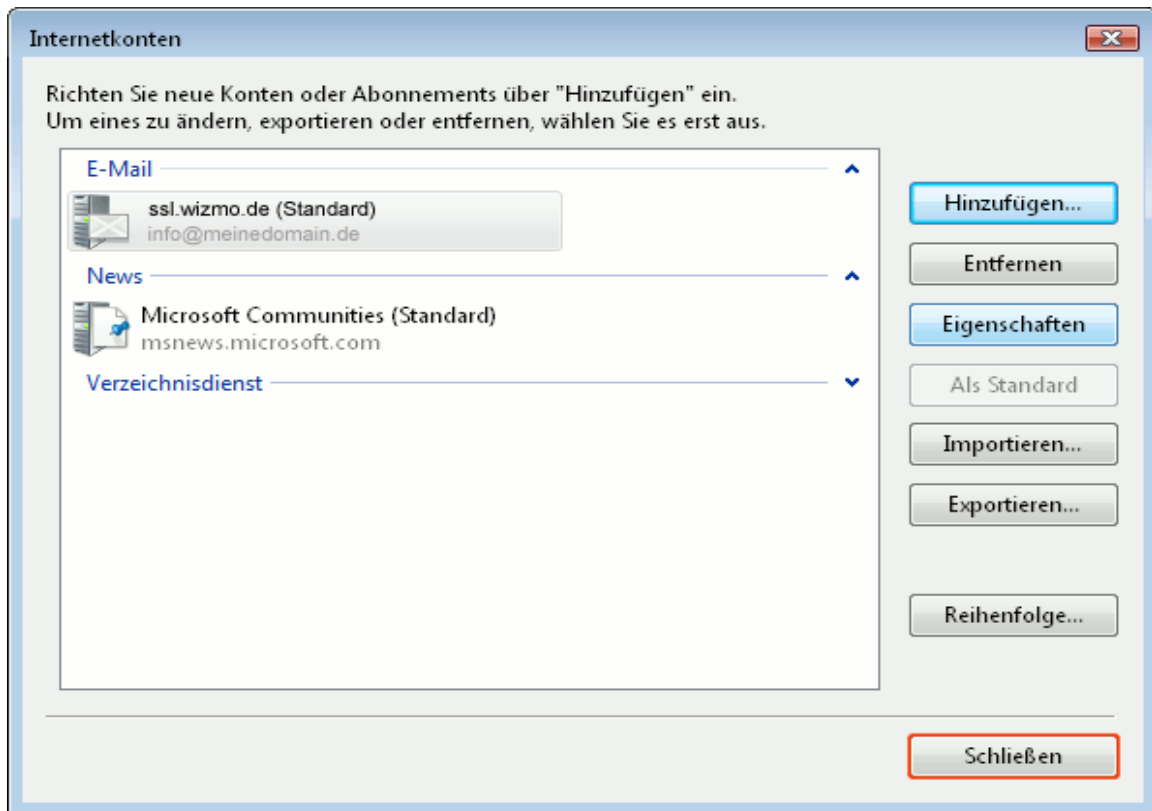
Internetkonten

Richten Sie neue Konten oder Abonnements über "Hinzufügen" ein.
Um eines zu ändern, exportieren oder entfernen, wählen Sie es erst aus.

E-Mail

ssl.wizmo.de (Standard)
info@meinedomain.de

News

Microsoft Communities (Standard)
msnews.microsoft.com

Verzeichnisdienst

Hinzufügen...
Entfernen
Eigenschaften
Als Standard
Importieren...
Exportieren...
Reihenfolge...

Schließen